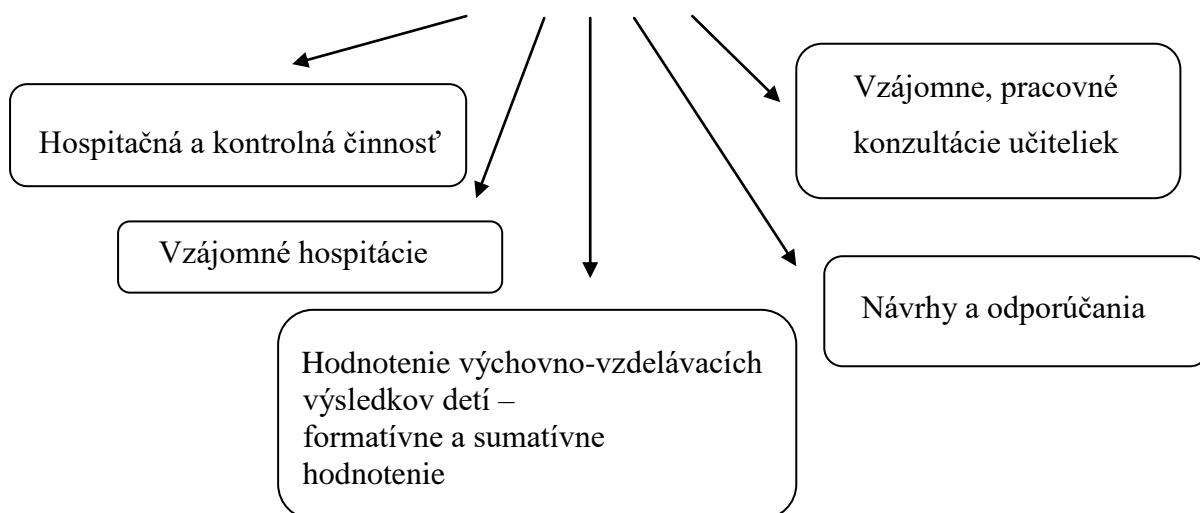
Hospitačná a kontrolná činnosť

Vzájomne, pracovné konzultácie učiteliek

Vzájomné hospitácie

Návrhy a odporúčania

Hodnotenie výchovno-vzdelávacích výsledkov detí –
formatívne a sumatívne hodnotenie